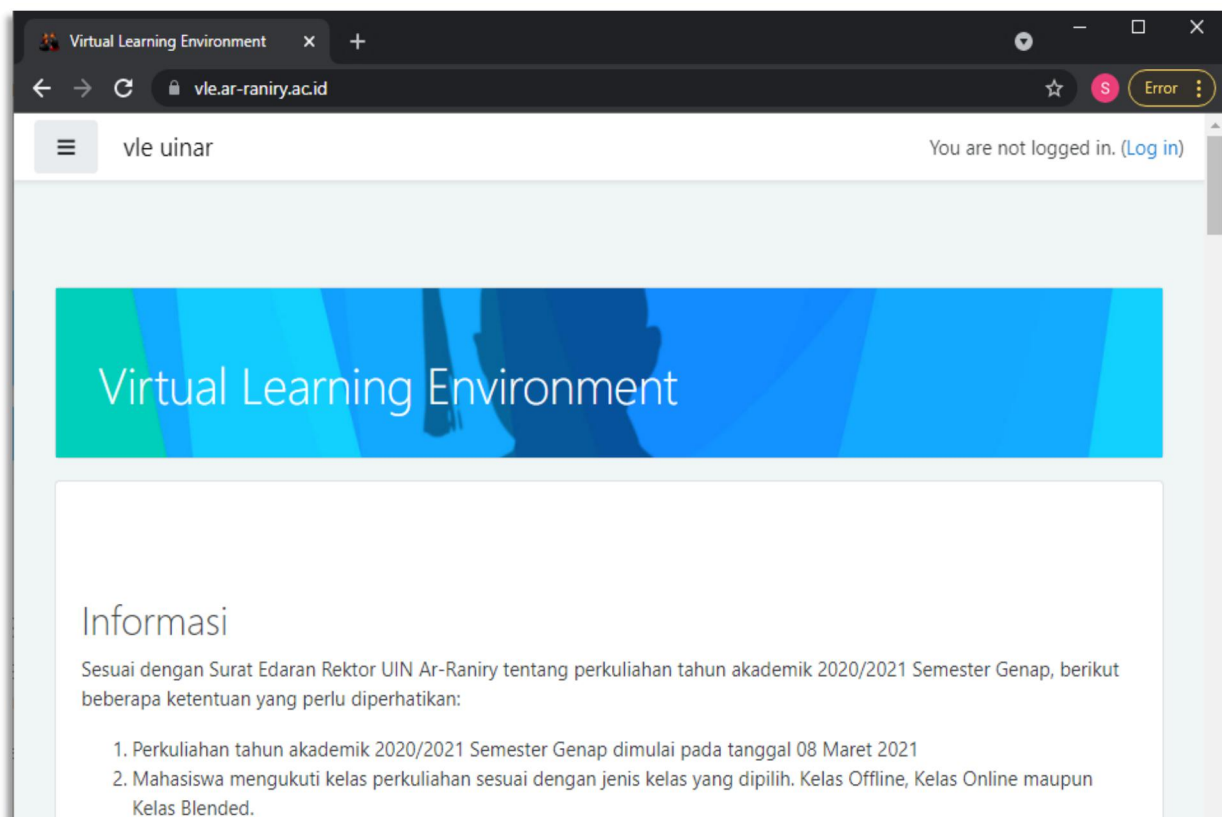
Virtual Learning Environment ×
+
vle.ar-raniry.ac.id
S
Error

vle uinar
You are not logged in. (Log in)

Virtual Learning Environment

Informasi

Sesuai dengan Surat Edaran Rektor UIN Ar-Raniry tentang perkuliahan tahun akademik 2020/2021 Semester Genap, berikut beberapa ketentuan yang perlu diperhatikan:

1. Perkuliahan tahun akademik 2020/2021 Semester Genap dimulai pada tanggal 08 Maret 2021
2. Mahasiswa mengukuti kelas perkuliahan sesuai dengan jenis kelas yang dipilih. Kelas Offline, Kelas Online maupun Kelas Blended.